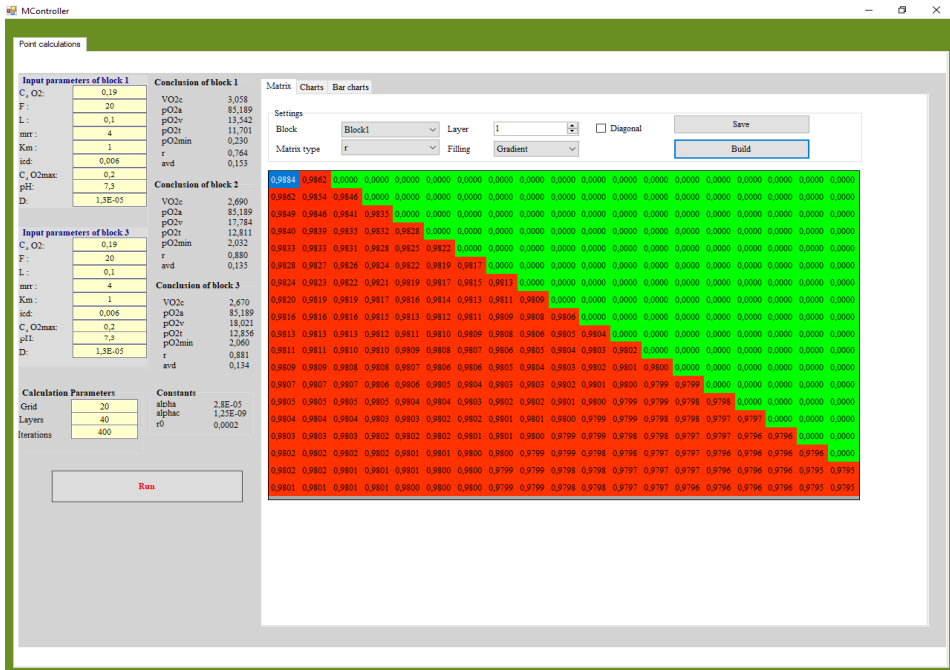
MController

Point calculations

Input parameters of block 1
C, O2: 0,19
F: 20
L: 0,1
mrr: 4
Km: 1
icd: 0,006
C, O2max: 0,2
pH: 7,3
D: 1,3E-05

Conclusion of block 1
VO2c 3,058
pO2a 85,189
pO2v 13,542
pO2t 11,701
pO2min 0,230
r 0,764
avd 0,153

Conclusion of block 2
VO2c 2,690
pO2a 85,189
pO2v 17,784
pO2t 12,811
pO2min 2,032
r 0,880
avd 0,135

Input parameters of block 3
C, O2: 0,19
F: 20
L: 0,1
mrr: 4
Km: 1
icd: 0,006
C, O2max: 0,2
pH: 7,3
D: 1,3E-05

Conclusion of block 3
VO2c 2,670
pO2a 85,189
pO2v 18,021
pO2t 12,856
pO2min 2,060
r 0,881
avd 0,134

Calculation Parameters
Grid 20
Layers 40
Iterations 400

Constants
alpha 2,8E-05
alphac 1,25E-09
r0 0,0002

Run

Matrix Charts Bar charts

Settings
Block Block1
Layer 1
Diagonal
Save
Matrix type r
Filling Gradient
Build

| 0,9884 | 0,9862 | 0,0000 | 0,0000 | 0,0000 | 0,0000 | 0,0000 | 0,0000 | 0,0000 | 0,0000 | 0,0000 | 0,0000 | 0,0000 | 0,0000 | 0,0000 | 0,0000 | 0,0000 | 0,0000 | 0,0000 |
|---|---|---|---|---|---|---|---|---|---|---|---|---|---|---|---|---|---|---|
| 0,9862 | 0,9854 | 0,9846 | 0,0000 | 0,0000 | 0,0000 | 0,0000 | 0,0000 | 0,0000 | 0,0000 | 0,0000 | 0,0000 | 0,0000 | 0,0000 | 0,0000 | 0,0000 | 0,0000 | 0,0000 | 0,0000 |
| 0,9849 | 0,9846 | 0,9841 | 0,9835 | 0,0000 | 0,0000 | 0,0000 | 0,0000 | 0,0000 | 0,0000 | 0,0000 | 0,0000 | 0,0000 | 0,0000 | 0,0000 | 0,0000 | 0,0000 | 0,0000 | 0,0000 |
| 0,9840 | 0,9839 | 0,9835 | 0,9832 | 0,9828 | 0,0000 | 0,0000 | 0,0000 | 0,0000 | 0,0000 | 0,0000 | 0,0000 | 0,0000 | 0,0000 | 0,0000 | 0,0000 | 0,0000 | 0,0000 | 0,0000 |
| 0,9833 | 0,9833 | 0,9831 | 0,9828 | 0,9825 | 0,9822 | 0,0000 | 0,0000 | 0,0000 | 0,0000 | 0,0000 | 0,0000 | 0,0000 | 0,0000 | 0,0000 | 0,0000 | 0,0000 | 0,0000 | 0,0000 |
| 0,9828 | 0,9827 | 0,9826 | 0,9824 | 0,9822 | 0,9819 | 0,9817 | 0,0000 | 0,0000 | 0,0000 | 0,0000 | 0,0000 | 0,0000 | 0,0000 | 0,0000 | 0,0000 | 0,0000 | 0,0000 | 0,0000 |
| 0,9824 | 0,9823 | 0,9822 | 0,9821 | 0,9819 | 0,9817 | 0,9815 | 0,9813 | 0,0000 | 0,0000 | 0,0000 | 0,0000 | 0,0000 | 0,0000 | 0,0000 | 0,0000 | 0,0000 | 0,0000 | 0,0000 |
| 0,9820 | 0,9819 | 0,9819 | 0,9817 | 0,9816 | 0,9814 | 0,9813 | 0,9811 | 0,9809 | 0,0000 | 0,0000 | 0,0000 | 0,0000 | 0,0000 | 0,0000 | 0,0000 | 0,0000 | 0,0000 | 0,0000 |
| 0,9816 | 0,9816 | 0,9816 | 0,9815 | 0,9813 | 0,9812 | 0,9811 | 0,9809 | 0,9808 | 0,9806 | 0,0000 | 0,0000 | 0,0000 | 0,0000 | 0,0000 | 0,0000 | 0,0000 | 0,0000 | 0,0000 |
| 0,9813 | 0,9813 | 0,9813 | 0,9812 | 0,9811 | 0,9810 | 0,9809 | 0,9808 | 0,9806 | 0,9805 | 0,9804 | 0,0000 | 0,0000 | 0,0000 | 0,0000 | 0,0000 | 0,0000 | 0,0000 | 0,0000 |
| 0,9811 | 0,9811 | 0,9810 | 0,9810 | 0,9809 | 0,9808 | 0,9807 | 0,9806 | 0,9805 | 0,9804 | 0,9803 | 0,9802 | 0,0000 | 0,0000 | 0,0000 | 0,0000 | 0,0000 | 0,0000 | 0,0000 |
| 0,9809 | 0,9809 | 0,9808 | 0,9808 | 0,9807 | 0,9806 | 0,9806 | 0,9805 | 0,9804 | 0,9803 | 0,9802 | 0,9801 | 0,9800 | 0,0000 | 0,0000 | 0,0000 | 0,0000 | 0,0000 | 0,0000 |
| 0,9807 | 0,9807 | 0,9807 | 0,9806 | 0,9806 | 0,9805 | 0,9804 | 0,9803 | 0,9803 | 0,9802 | 0,9801 | 0,9800 | 0,9799 | 0,9799 | 0,0000 | 0,0000 | 0,0000 | 0,0000 | 0,0000 |
| 0,9805 | 0,9805 | 0,9805 | 0,9805 | 0,9804 | 0,9804 | 0,9803 | 0,9802 | 0,9802 | 0,9801 | 0,9800 | 0,9799 | 0,9799 | 0,9798 | 0,9798 | 0,0000 | 0,0000 | 0,0000 | 0,0000 |
| 0,9804 | 0,9804 | 0,9804 | 0,9803 | 0,9803 | 0,9802 | 0,9802 | 0,9801 | 0,9801 | 0,9800 | 0,9799 | 0,9799 | 0,9798 | 0,9798 | 0,9797 | 0,9797 | 0,0000 | 0,0000 | 0,0000 |
| 0,9803 | 0,9803 | 0,9803 | 0,9802 | 0,9802 | 0,9802 | 0,9801 | 0,9801 | 0,9800 | 0,9799 | 0,9799 | 0,9798 | 0,9798 | 0,9797 | 0,9797 | 0,9796 | 0,9796 | 0,0000 | 0,0000 |
| 0,9802 | 0,9802 | 0,9802 | 0,9802 | 0,9801 | 0,9801 | 0,9800 | 0,9800 | 0,9799 | 0,9799 | 0,9798 | 0,9798 | 0,9797 | 0,9797 | 0,9796 | 0,9796 | 0,9796 | 0,9796 | 0,0000 |
| 0,9802 | 0,9802 | 0,9801 | 0,9801 | 0,9801 | 0,9800 | 0,9800 | 0,9799 | 0,9799 | 0,9798 | 0,9798 | 0,9797 | 0,9797 | 0,9797 | 0,9796 | 0,9796 | 0,9796 | 0,9795 | 0,9795 |
| 0,9801 | 0,9801 | 0,9801 | 0,9801 | 0,9800 | 0,9800 | 0,9800 | 0,9799 | 0,9799 | 0,9798 | 0,9798 | 0,9797 | 0,9797 | 0,9796 | 0,9796 | 0,9796 | 0,9796 | 0,9795 | 0,9795 |